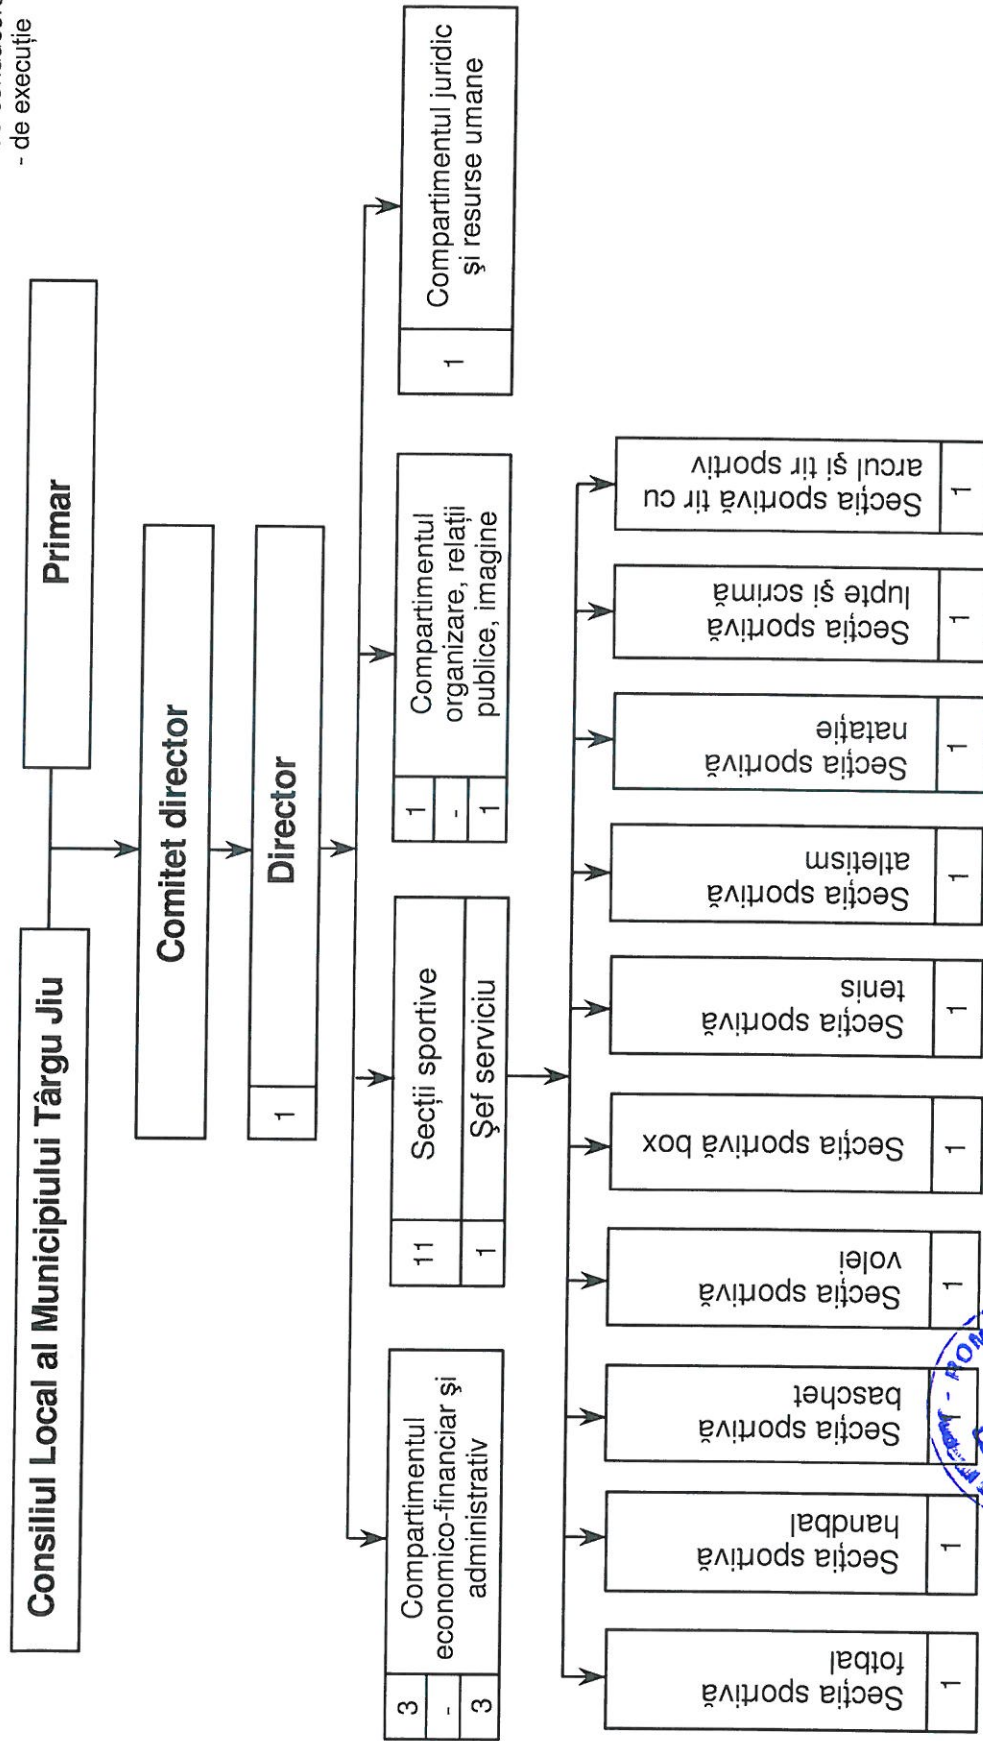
- de execuție

Consiliul Local al Municipiului Târgu Jiu

Primar

Comitet director

Director
1

Compartimentul economico-financiar și administrativ
3
-
3

Secții sportive
11
Șef serviciu
1

Compartimentul organizare, relații publice, imagine
1
-
1

Compartimentul juridic și resurse umane
1

Secția sportivă fotbal
1

Secția sportivă handbal
1

Secția sportivă baschet

Secția sportivă volei
1

Secția sportivă box
1

Secția sportivă tenis
1

Secția sportivă atletism
1

Secția sportivă natație
1

Secția sportivă lupte și scrimă
1

Secția sportivă tir cu arcul și tir sportiv
1

POM